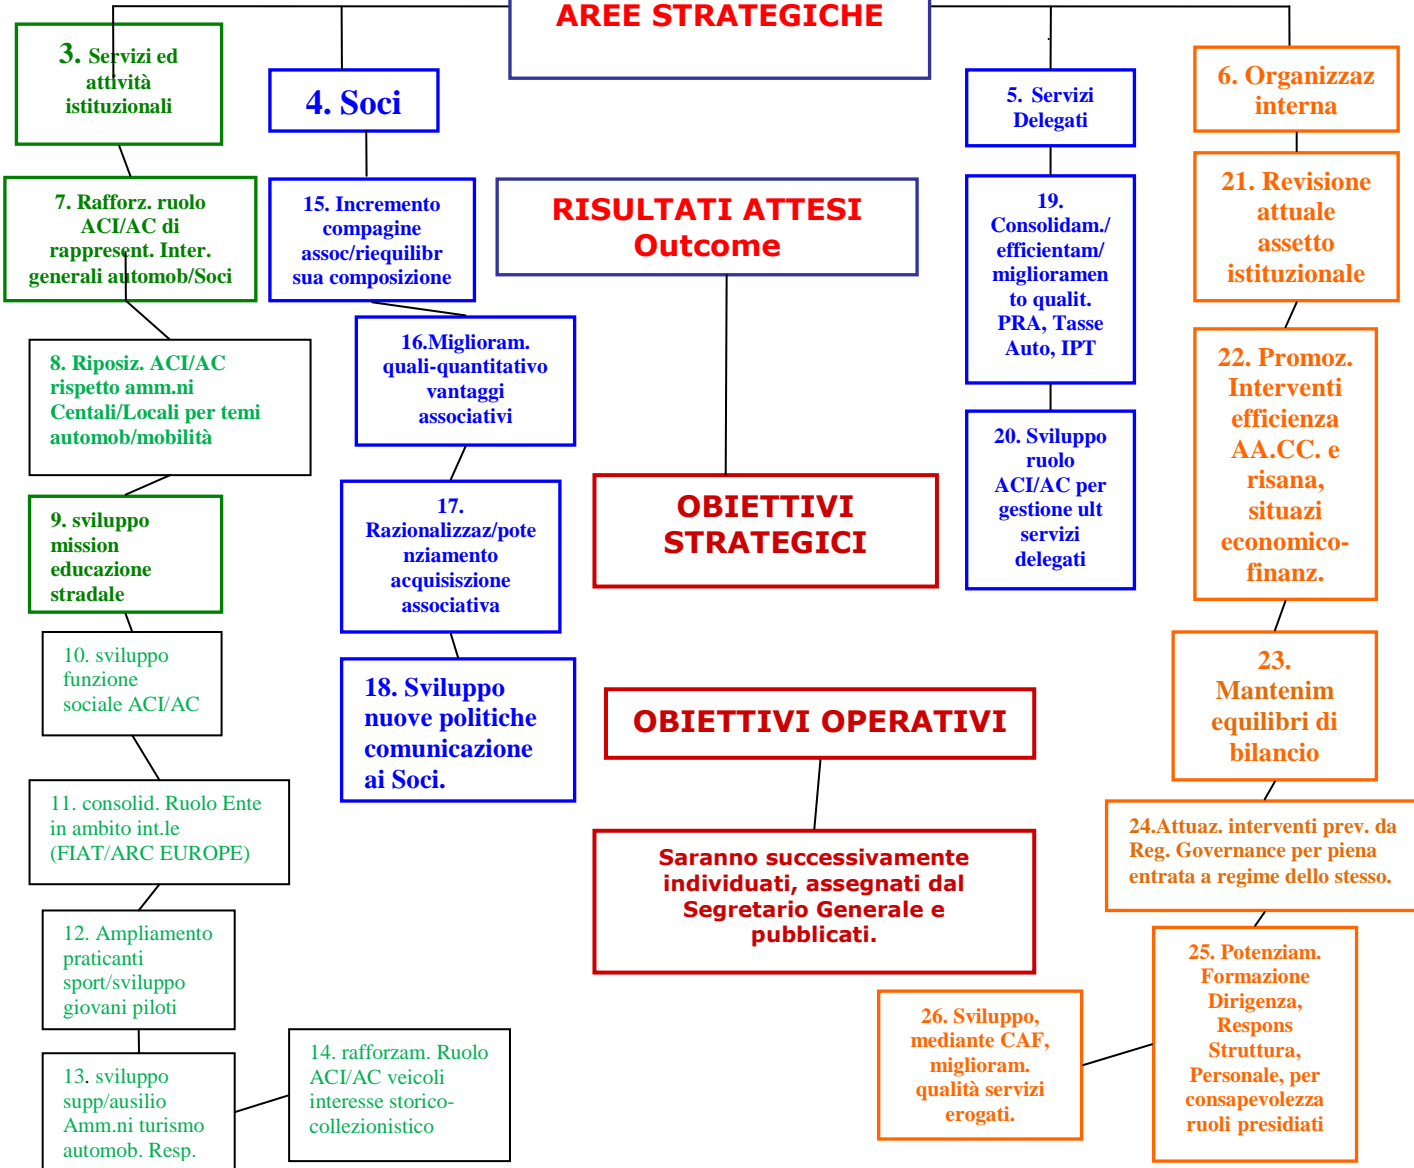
AREE STRATEGICHE

3. Servizi ed attività istituzionali

4. Soci

5. Servizi Delegati

6. Organizzaz interna

7. Rafforz. ruolo ACI/AC di rappresent. Inter. generali automob/Soci

15. Incremento compagine assoc/riequilibr sua composizione

RISULTATI ATTESI Outcome

19. Consolidam./ efficientam/ miglioramento qualit. PRA, Tasse Auto, IPT

21. Revisione attuale assetto istituzionale

8. Riposiz. ACI/AC rispetto amm.ni Centali/Locali per temi automob/mobilità

16.Miglioram. quali-quantitativo vantaggi associativi

22. Promoz. Interventi efficienza AA.CC. e risana, situazi economico-finanz.

9. sviluppo mission educazione stradale

17. Razionalizzaz/potenziamento acquisiszione associativa

OBIETTIVI STRATEGICI

20. Sviluppo ruolo ACI/AC per gestione ult servizi delegati

10. sviluppo funzione sociale ACI/AC

18. Sviluppo nuove politiche comunicazione ai Soci.

OBIETTIVI OPERATIVI

23. Mantenim equilibri di bilancio

11. consolid. Ruolo Ente in ambito int.le (FIAT/ARC EUROPE)

Saranno successivamente individuati, assegnati dal Segretario Generale e pubblicati.

24.Attuaz. interventi prev. da Reg. Governance per piena entrata a regime dello stesso.

12. Ampliamento praticanti sport/sviluppo giovani piloti

25. Potenziam. Formazione Dirigenza, Respons Struttura, Personale, per consapevolezza ruoli presidiati

26. Sviluppo, mediante CAF, miglioram. qualità servizi erogati.

13. sviluppo supp/ausilio Amm.ni turismo automob. Resp.

14. rafforzam. Ruolo ACI/AC veicoli interesse storico-collezionistico